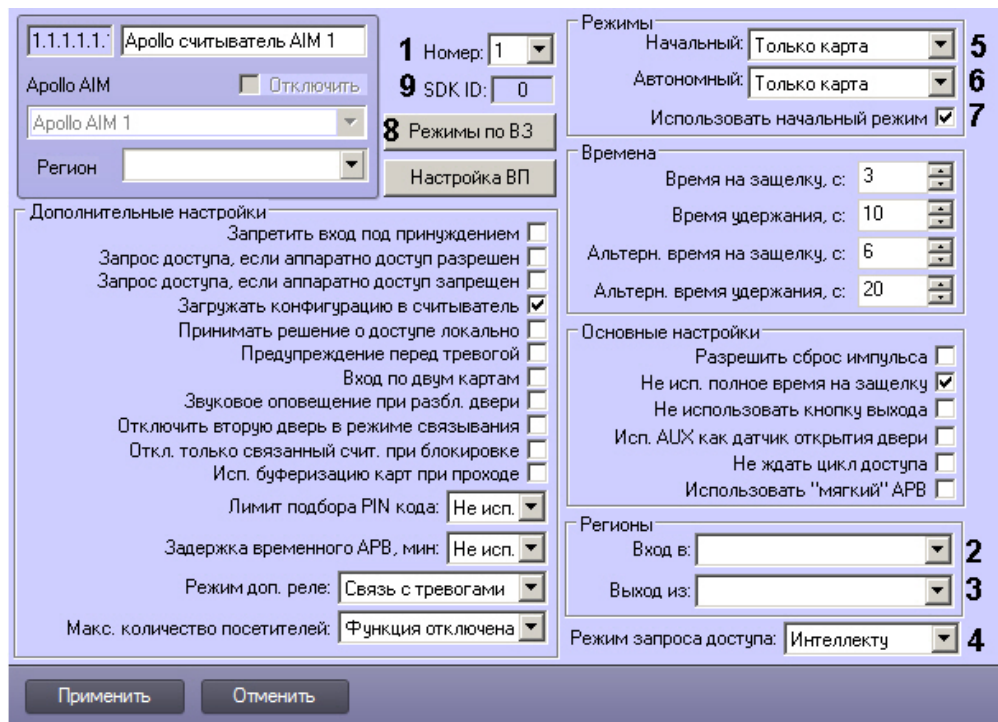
1.1.1.1.1. Apollo считыватель AIM 1
Apollo AIM
Отключить
Apollo AIM 1
Регион

1 Номер: 1
9 SDK ID: 0
8 Режимы по ВЗ
Настройка ВП

Режимы
Начальный: Только карта 5
Автономный: Только карта 6
Использовать начальный режим 7

Времена
Время на защелку, с: 3
Время удержания, с: 10
Альтерн. время на защелку, с: 6
Альтерн. время удержания, с: 20

Дополнительные настройки
Запретить вход под принуждением
Запрос доступа, если аппаратно доступ разрешен
Запрос доступа, если аппаратно доступ запрещен
Загружать конфигурацию в считыватель
Принимать решение о доступе локально
Предупреждение перед тревогой
Вход по двум картам
Звуковое оповещение при разбл. двери
Отключить вторую дверь в режиме связывания
Откл. только связанный счит. при блокировке
Исп. буферизацию карт при проходе
Лимит подбора PIN кода: Не исп.
Задержка временного APB, мин: Не исп.
Режим доп. реле: Связь с тревогами
Макс. количество посетителей: Функция отключена

Основные настройки
Разрешить сброс импульса
Не исп. полное время на защелку
Не использовать кнопку выхода
Исп. AUX как датчик открытия двери
Не ждать цикл доступа
Использовать "мягкий" APB

Регионы
Вход в: 2
Выход из: 3

Режим запроса доступа: Интеллекту 4

Применить
Отменить